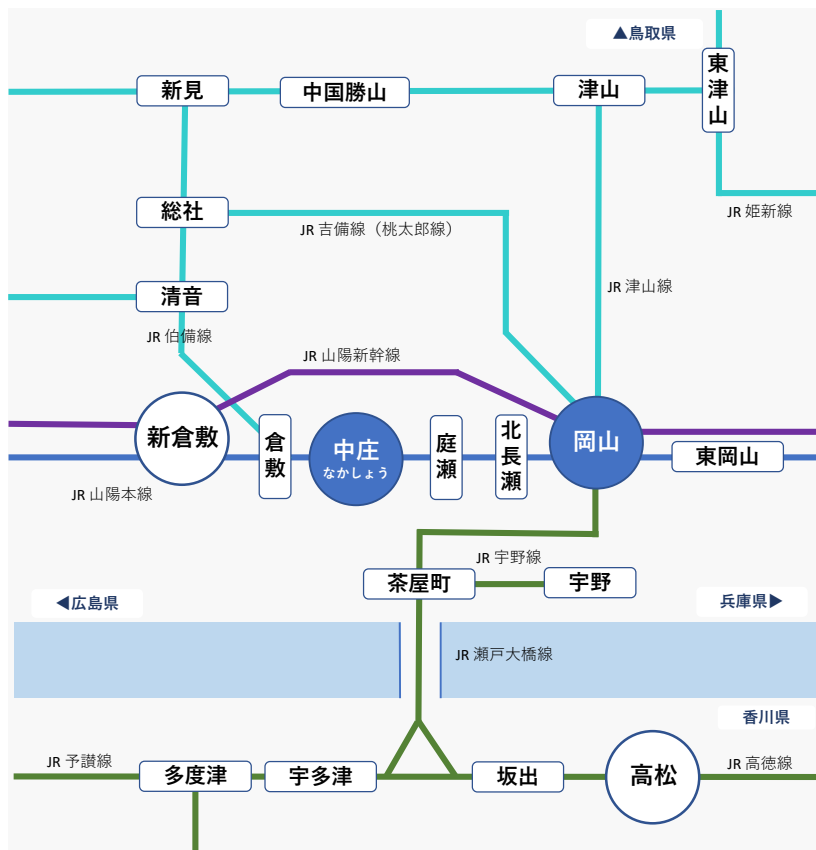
▲鳥取県

新見

中国勝山

津山

東津山

JR 姫新線

総社

JR 吉備線（桃太郎線）

JR 津山線

清音

JR 伯備線

JR 山陽新幹線

新倉敷

倉敷

中庄
なかしょう

庭瀬

北長瀬

岡山

東岡山

JR 山陽本線

JR 宇野線

茶屋町

宇野

◀広島県

兵庫県▶

JR 瀬戸大橋線

香川県

JR 予讃線

多度津

宇多津

坂出

高松

JR 高徳線